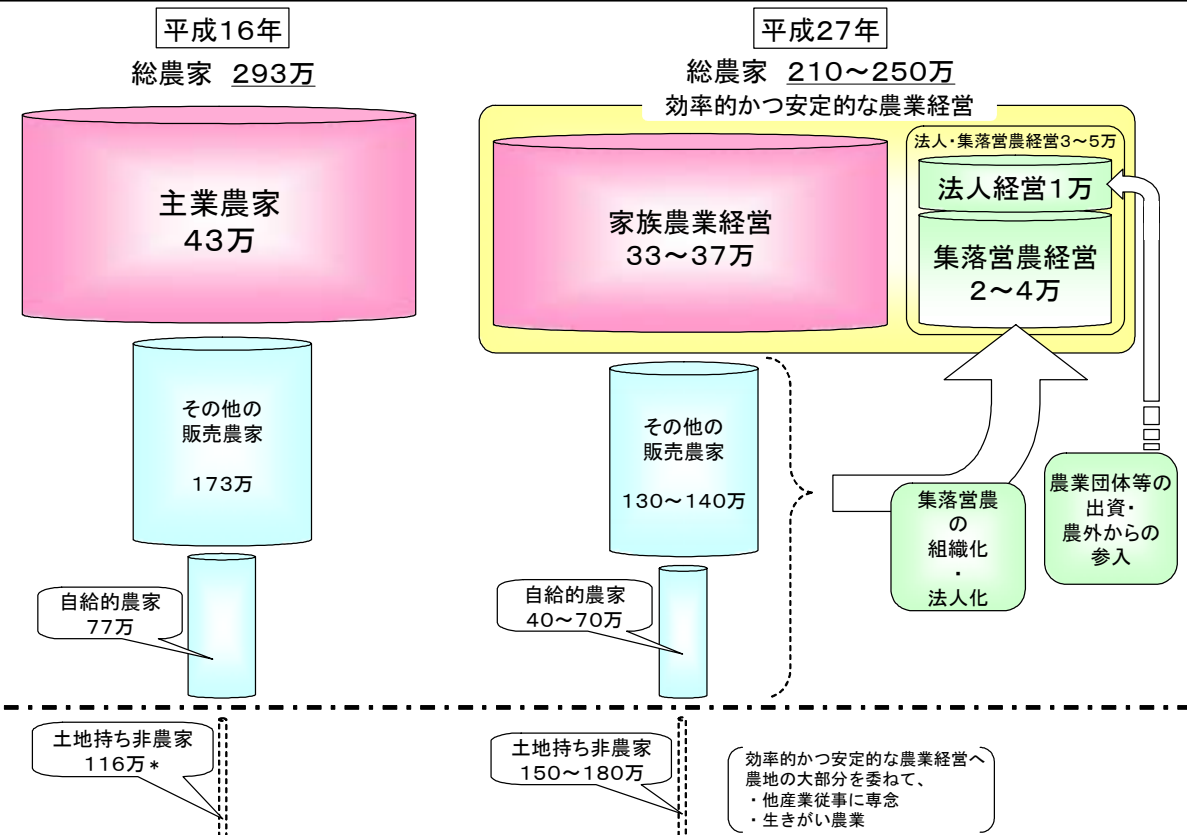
平成16年

総農家 293万

主業農家
43万

その他の
販売農家

173万

自給的農家
77万

土地持ち非農家
116万＊

平成27年

総農家 210～250万

効率的かつ安定的な農業経営

家族農業経営
33～37万

法人・集落営農経営3～5万

法人経営1万

集落営農経営
2～4万

その他の
販売農家

130～140万

集落営農
の
組織化
・
法人化

農業団体等の
出資・
農外からの
参入

自給的農家
40～70万

土地持ち非農家
150～180万

効率的かつ安定的な農業経営へ
農地の大部分を委ねて、
・他産業従事に専念
・生きがい農業